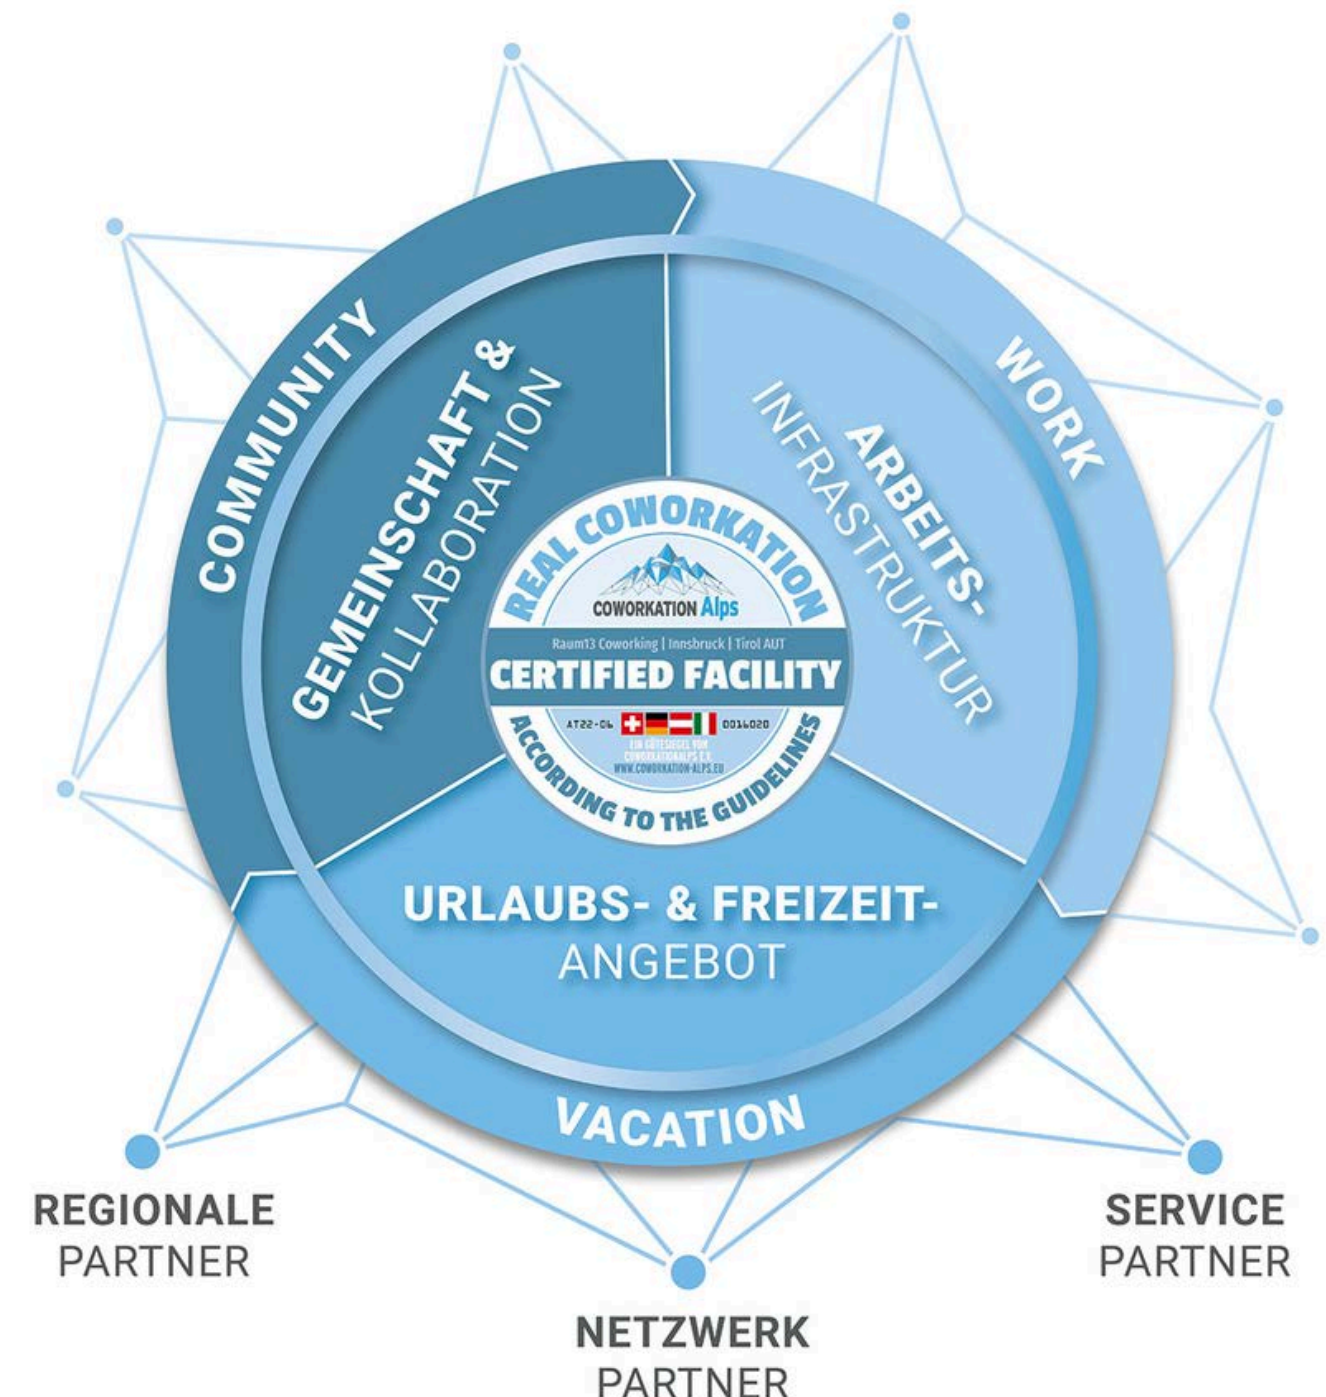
COMMUNITY

GEMEINSCHAFT &
KOLLABORATION

WORK

ARBEITS-
INFRASTRUKTUR

REAL COWORKATION
COWORKATION Alps
Raum13 Coworking | Innsbruck | Tirol AUT
CERTIFIED FACILITY
AT22-06 0016020
EIN GÜTESIEGEL VON
COWORKATION-ALPS E.V.
WWW.COWORKATION-ALPS.EU
ACCORDING TO THE GUIDELINES

URLAUBS- & FREIZEIT-
ANGEBOT

VACATION

REGIONALE
PARTNER

SERVICE
PARTNER

NETZWERK
PARTNER